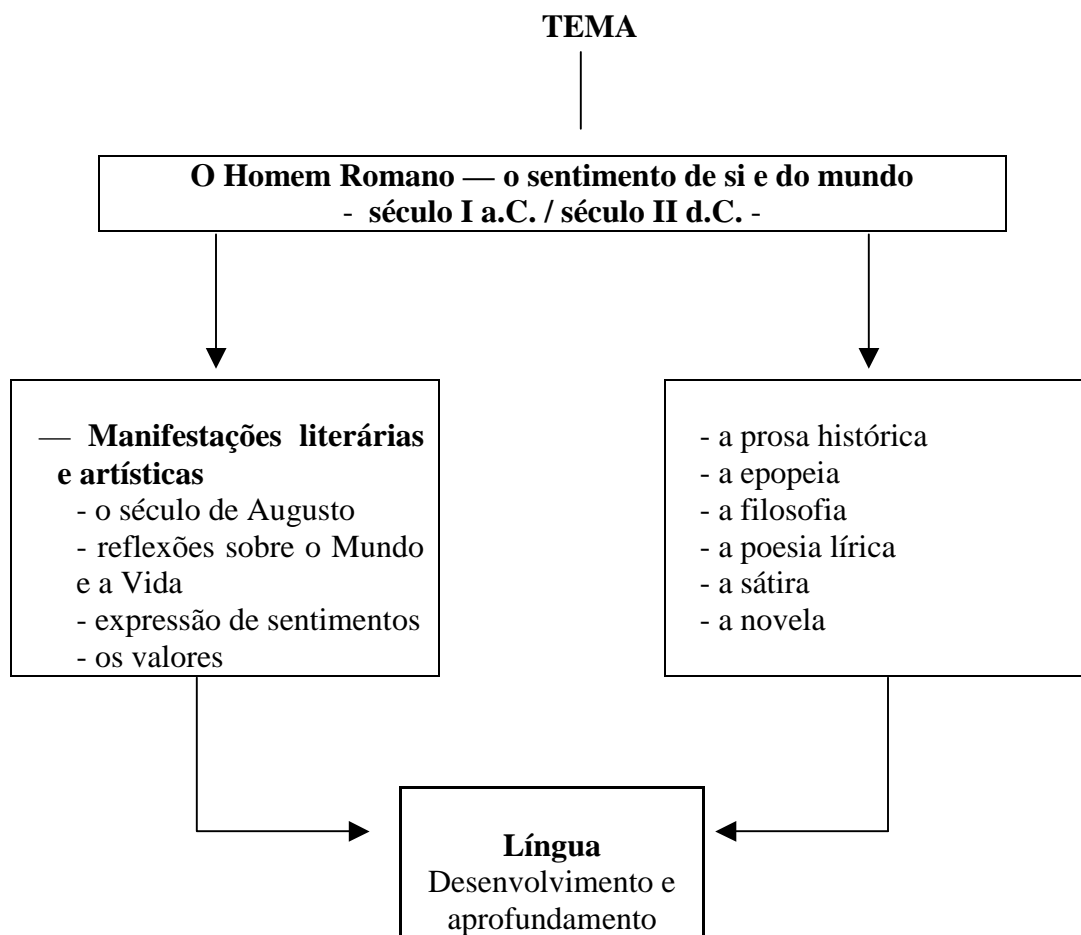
TEMA

O Homem Romano — o sentimento de si e do mundo
- século I a.C. / século II d.C. -

— Manifestações literárias e artísticas
- o século de Augusto
- reflexões sobre o Mundo e a Vida
- expressão de sentimentos
- os valores

- a prosa histórica
- a epopeia
- a filosofia
- a poesia lírica
- a sátira
- a novela

Língua
Desenvolvimento e aprofundamento